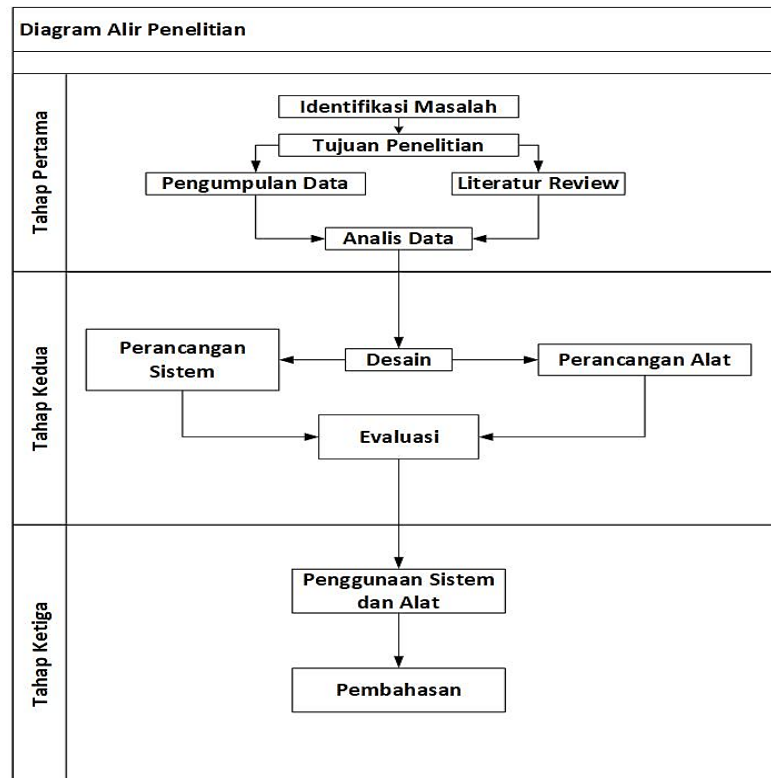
Diagram Alir Penelitian

Tahap Pertama

Identifikasi Masalah

Tujuan Penelitian

Pengumpulan Data

Literatur Review

Analis Data

Tahap Kedua

Perancangan Sistem

Desain

Perancangan Alat

Evaluasi

Tahap Ketiga

Penggunaan Sistem dan Alat

Pembahasan